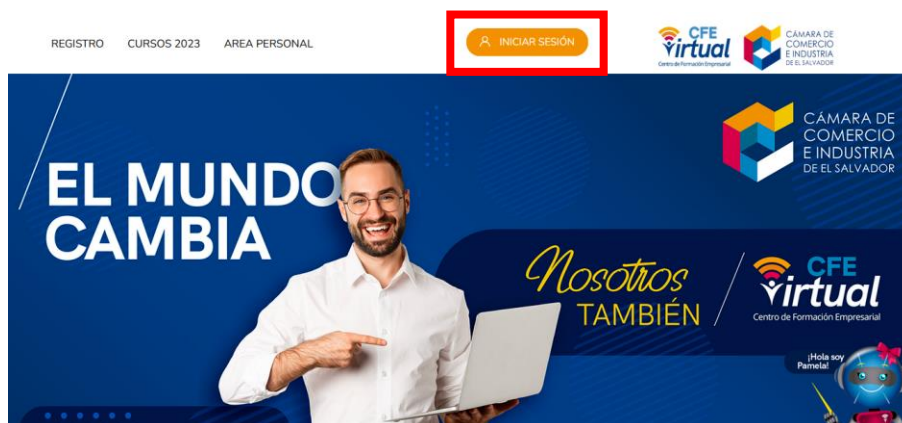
REGISTRO CURSOS 2023 AREA PERSONAL

INICIAR SESIÓN

CFE Virtual
Centro de Formación Empresarial

CÁMARA DE COMERCIO E INDUSTRIA DE EL SALVADOR

EL MUNDO CAMBIA

CÁMARA DE COMERCIO E INDUSTRIA DE EL SALVADOR

Nosotros TAMBIÉN

CFE Virtual
Centro de Formación Empresarial

¡Hola soy Pamela!